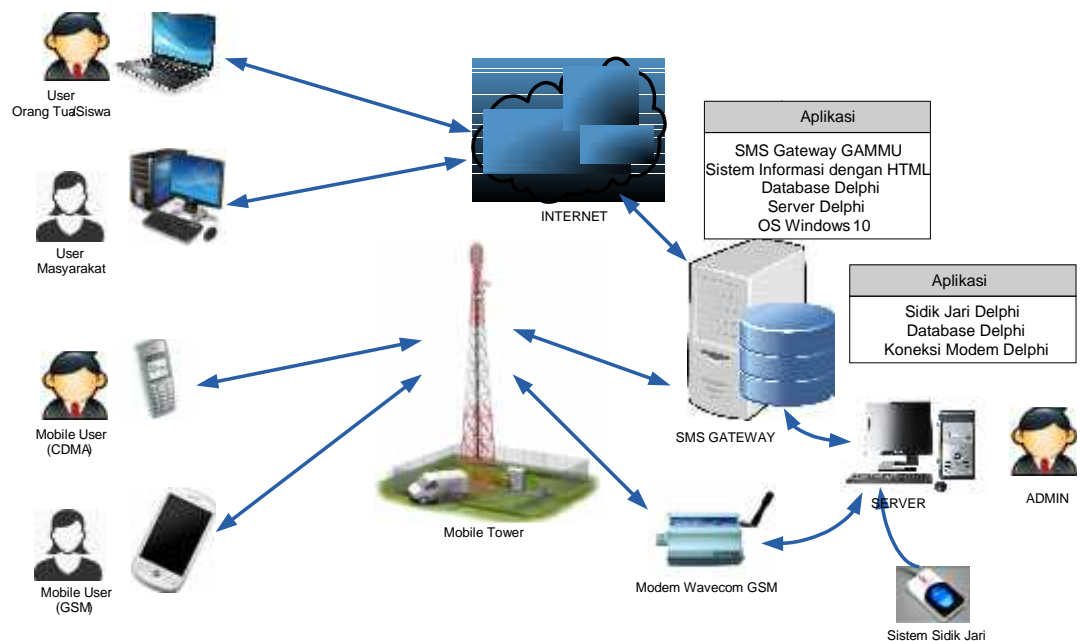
User
Orang Tua/Siswa

User
Masyarakat

Mobile User
(CDMA)

Mobile User
(GSM)

INTERNET

Aplikasi

SMS Gateway GAMMU
Sistem Informasi dengan HTML
Database Delphi
Server Delphi
OS Windows 10

Aplikasi

Sidik Jari Delphi
Database Delphi
Koneksi Modem Delphi

Mobile Tower

SMS GATEWAY

SERVER

ADMIN

Modem Wavecom GSM

Sistem Sidik Jari